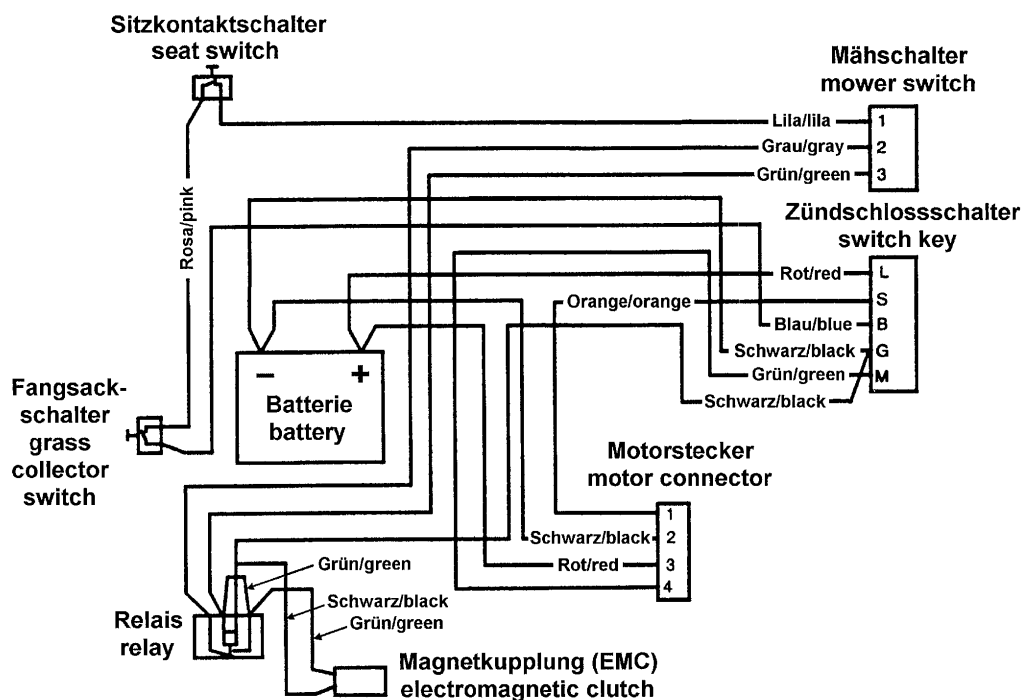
Sitzkontaktschalter
seat switch

Mähschalter
mower switch

Lila/lila 1
Grau/gray 2
Grün/green 3

Zündschlossschalter
switch key

Rosa/pink

Rot/red L
Orange/orange S
Blau/blue B
Schwarz/black G
Grün/green M
Schwarz/black

Fangsack-
schalter
grass
collector
switch

–
+
Batterie
battery

Motorstecker
motor connector

1
Schwarz/black 2
Rot/red 3
4

Grün/green

Relais
relay

Schwarz/black
Grün/green

Magnetkupplung (EMC)
electromagnetic clutch